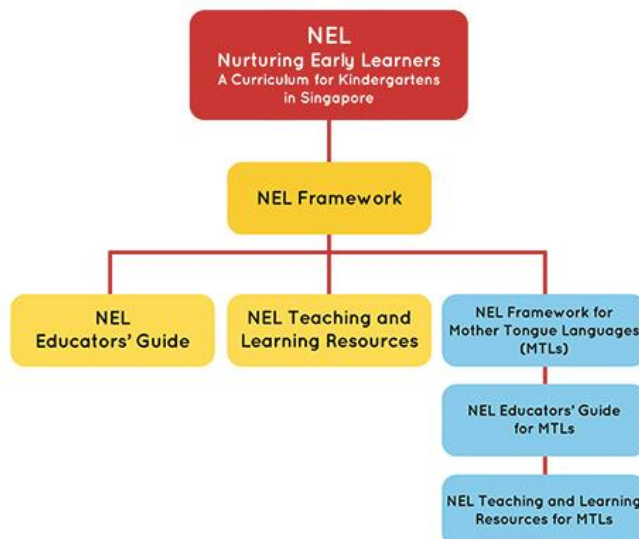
NEL
Nurturing Early Learners
A Curriculum for Kindergartens in Singapore

NEL Framework

NEL
Educators' Guide

NEL Teaching and Learning Resources

NEL Framework for Mother Tongue Languages (MTLs)

NEL Educators' Guide for MTLs

NEL Teaching and Learning Resources for MTLs